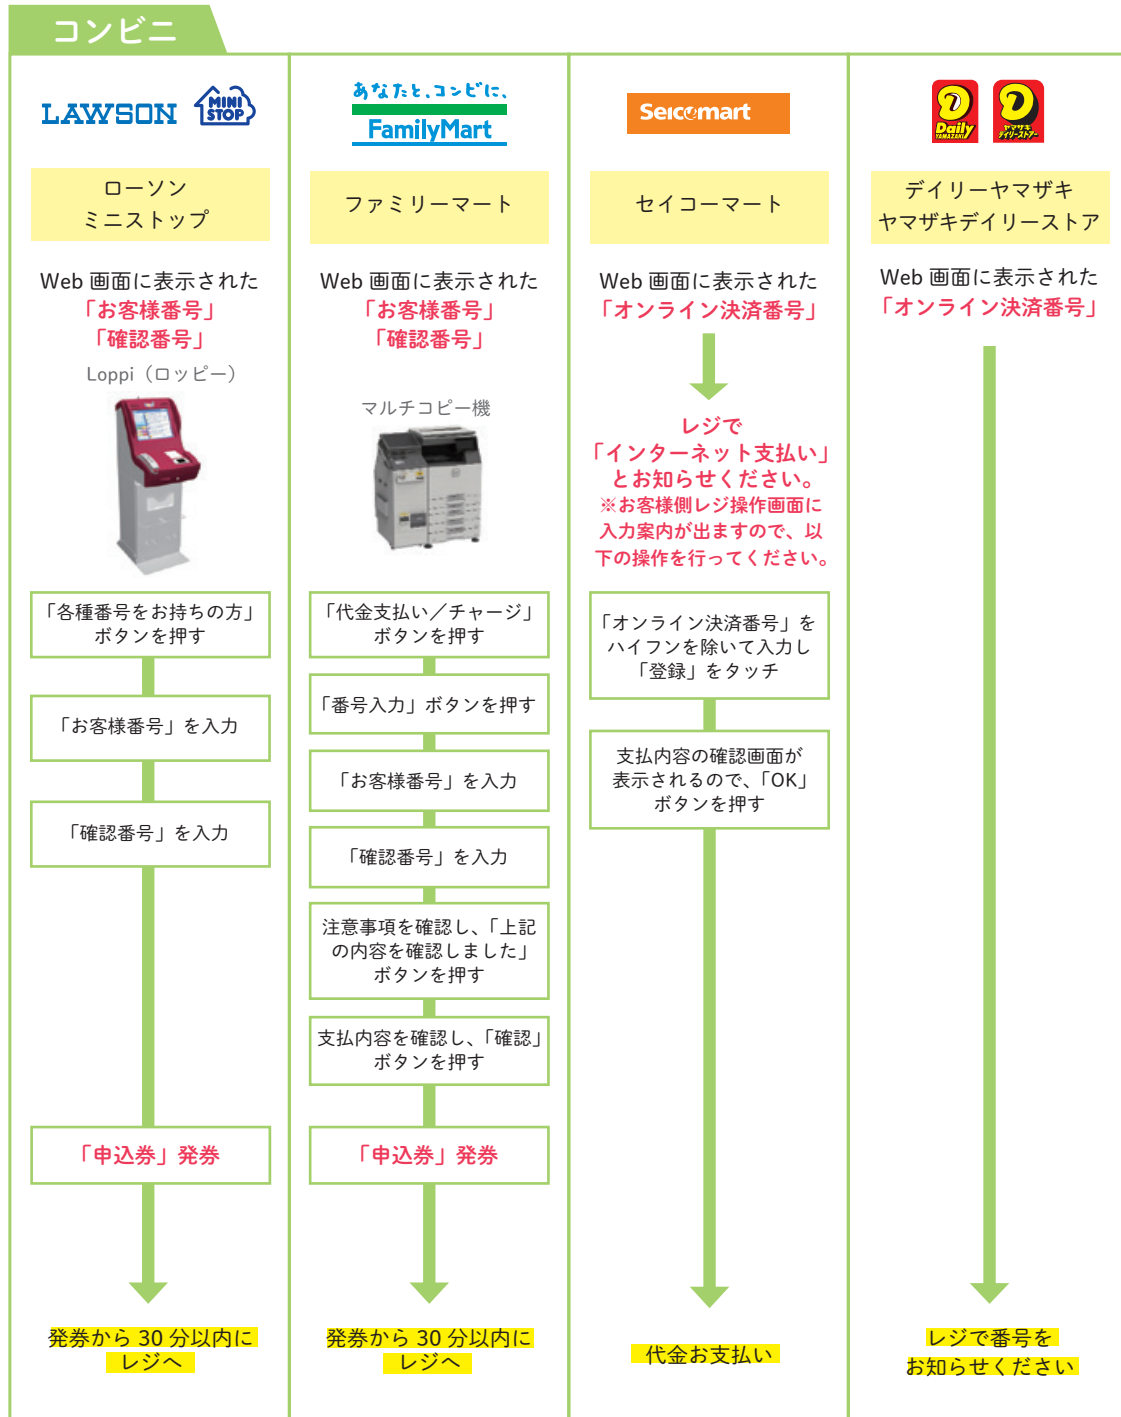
コンビニ

LAWSON MINI STOP

ローソン
ミニストップ

Web 画面に表示された
「お客様番号」
「確認番号」

Loppi（ロッピー）

「各種番号をお持ちの方」ボタンを押す

「お客様番号」を入力

「確認番号」を入力

「申込券」発券

発券から 30 分以内にレジへ

あなたと、コンビに、
FamilyMart

ファミリーマート

Web 画面に表示された
「お客様番号」
「確認番号」

マルチコピー機

「代金支払い／チャージ」ボタンを押す

「番号入力」ボタンを押す

「お客様番号」を入力

「確認番号」を入力

注意事項を確認し、「上記の内容を確認しました」ボタンを押す

支払内容を確認し、「確認」ボタンを押す

「申込券」発券

発券から 30 分以内にレジへ

Seicomart

セイコーマート

Web 画面に表示された
「オンライン決済番号」

レジで
「インターネット支払い」
とお知らせください。
※お客様側レジ操作画面に入力案内が出ますので、以下の操作を行ってください。

「オンライン決済番号」をハイフンを除いて入力し「登録」をタッチ

支払内容の確認画面が表示されるので、「OK」ボタンを押す

代金お支払い

Daily YAMAZAKI
ヤマザキ デイリーストアー

デイリーヤマザキ
ヤマザキデイリーストア

Web 画面に表示された
「オンライン決済番号」

レジで番号を
お知らせください